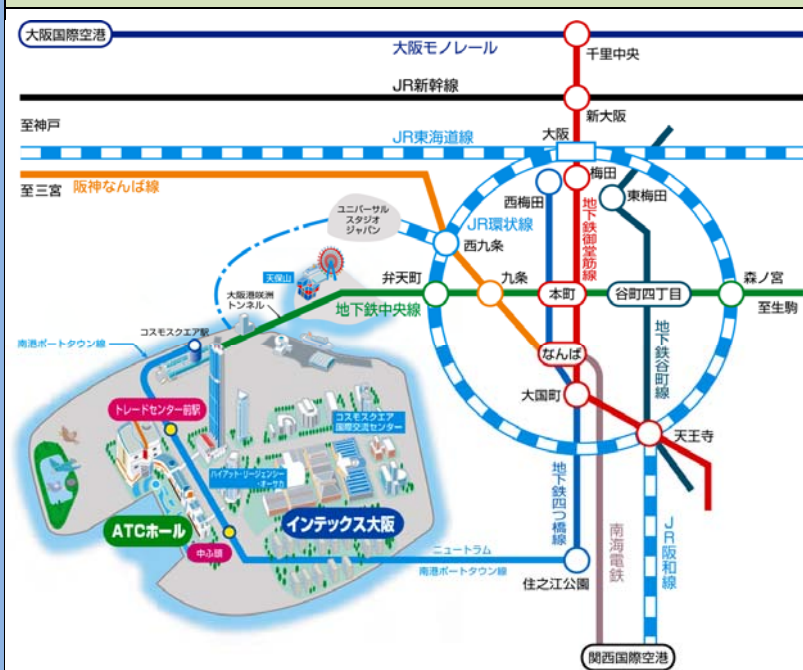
大阪国際空港
大阪モノレール
千里中央
JR新幹線
新大阪
至神戸
JR東海道線
大阪
梅田
至三宮
阪神なんば線
西梅田
東梅田
ユニバーサルスタジオジャパン
JR環状線
西九条
地下鉄御堂筋線
天保山
大阪港咲洲トンネル
弁天町
九条
本町
谷町四丁目
森ノ宮
至生駒
地下鉄中央線
コスモスクエア駅
南港ポートタウン線
なんば
地下鉄谷町線
トレードセンター前駅
大国町
コスモスクエア国際交流センター
天王寺
ハイアット・リージェンシー・オーサカ
地下鉄四つ橋線
南海電鉄
ATCホール
インテックス大阪
中ふ頭
ニュートラム
南港ポートタウン線
JR阪和線
住之江公園
関西国際空港